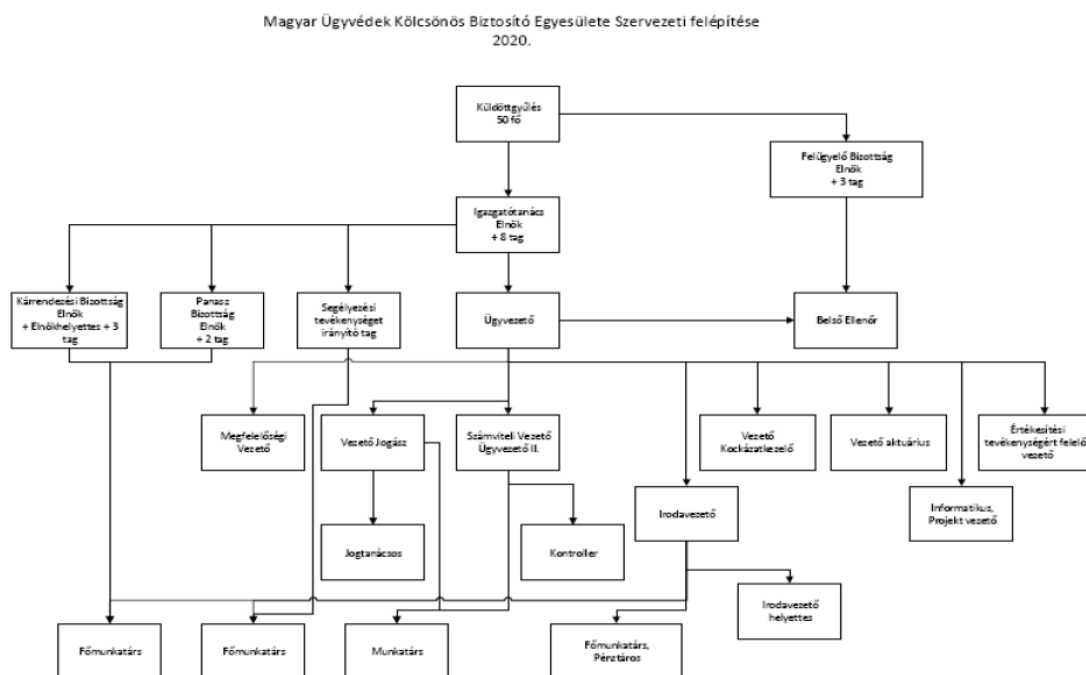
Magyar Ügyvédek Kölcsönös Biztosító Egyesülete Szervezeti felépítése
2020.

Küldöttgyűlés
50 fő

Felügyelő Bizottság
Elnök
+ 3 tag

Igazgatótanács
Elnök
+ 8 tag

Kárrendezési Bizottság
Elnök
+ Elnökhelyettes + 3 tag

Panasz
Bizottság
Elnök
+ 2 tag

Segélyezési tevékenységet irányító tag

Ügyvezető

Belső Ellenőr

Megfelelőségi Vezető

Vezető Jogász

Számviteli Vezető Ügyvezető II.

Vezető Kockázatkezelő

Vezető aktuárius

Értékesítési tevékenységért felelős vezető

Irodavezető

Informatikus, Projekt vezető

Jogtanácsos

Kontroller

Irodavezető helyettes

Főmunkatárs

Főmunkatárs

Munkatárs

Főmunkatárs, Pénztáros